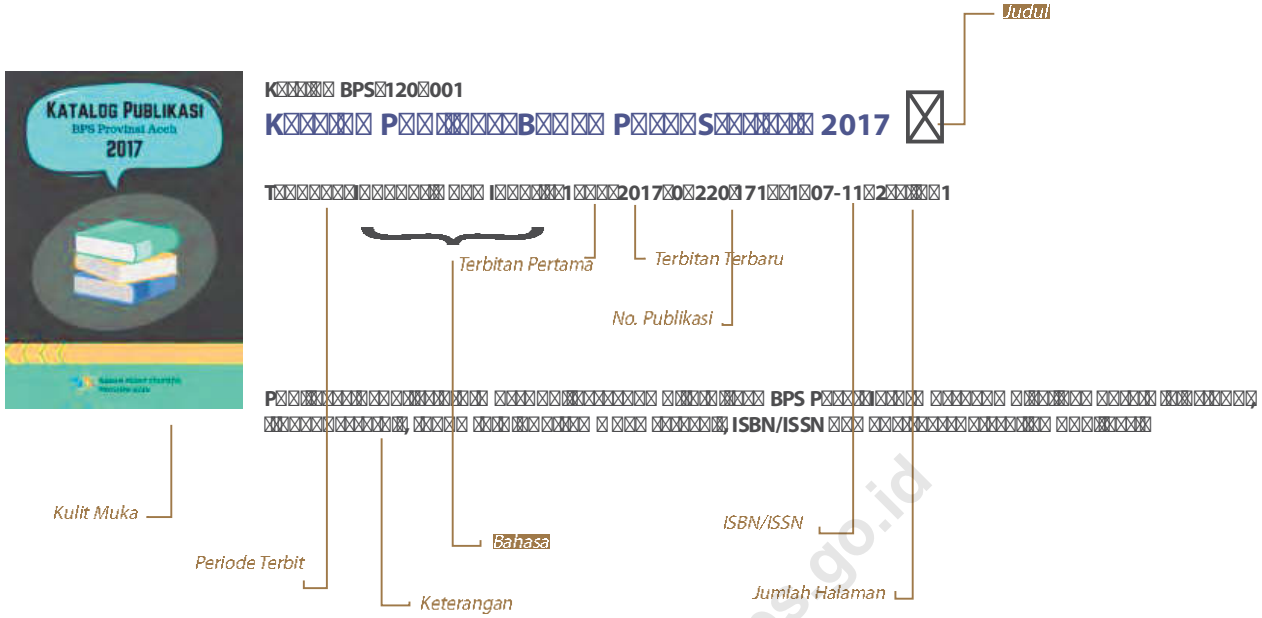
Judul

KATALOG PUBLIKASI
BPS Provinsi Aceh
2017

K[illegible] BPS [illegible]120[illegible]001
K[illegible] P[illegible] B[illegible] P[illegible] S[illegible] 2017

T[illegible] I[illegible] I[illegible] 1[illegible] 2017 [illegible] 0 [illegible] 220 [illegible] 171 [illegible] 1 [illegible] 07-11 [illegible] 2 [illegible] 1

Terbitan Pertama

Terbitan Terbaru

No. Publikasi

P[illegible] BPS P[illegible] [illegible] ISBN/ISSN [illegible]

Kulit Muka

Bahasa

ISBN/ISSN

Periode Terbit

Keterangan

Jumlah Halaman

bps.go.id